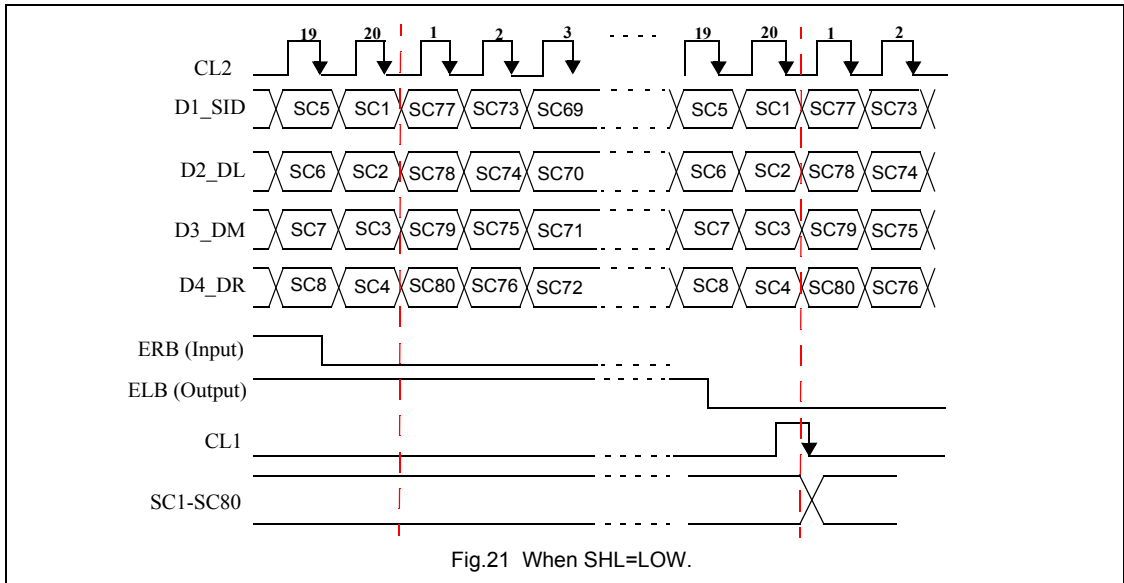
19 20 1 2 3 19 20 1 2

CL2

D1_SID SC5 SC1 SC77 SC73 SC69 SC5 SC1 SC77 SC73

D2_DL SC6 SC2 SC78 SC74 SC70 SC6 SC2 SC78 SC74

D3_DM SC7 SC3 SC79 SC75 SC71 SC7 SC3 SC79 SC75

D4_DR SC8 SC4 SC80 SC76 SC72 SC8 SC4 SC80 SC76

ERB (Input)

ELB (Output)

CL1

SC1-SC80

Fig.21 When SHL=LOW.